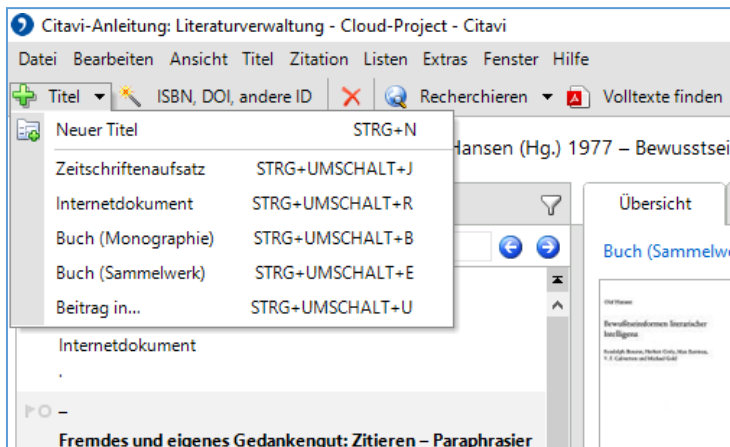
Citavi-Anleitung: Literaturverwaltung - Cloud-Project - Citavi

Datei Bearbeiten Ansicht Titel Zitation Listen Extras Fenster Hilfe

Titel ▾ ISBN, DOI, andere ID Recherchieren ▾ Volltexte finden

| | |
|---|---|
| Neuer Titel | STRG+N |
| Zeitschriftenaufsatz | STRG+UMSCHALT+J |
| Internetdokument | STRG+UMSCHALT+R |
| Buch (Monographie) | STRG+UMSCHALT+B |
| Buch (Sammelwerk) | STRG+UMSCHALT+E |
| Beitrag in... | STRG+UMSCHALT+U |

Hansen (Hg.) 1977 – Bewusstsei

Übersicht

Buch (Sammelwe

Olaf Hansen

Bewußtseinsformen literarischer Intelligenz

Randolph Bourne, Herbert Croly, Max Eastman, V. F. Calverton und Michael Gold

Internetdokument
.

–

Fremdes und eigenes Gedankengut: Zitieren – Paraphrasier